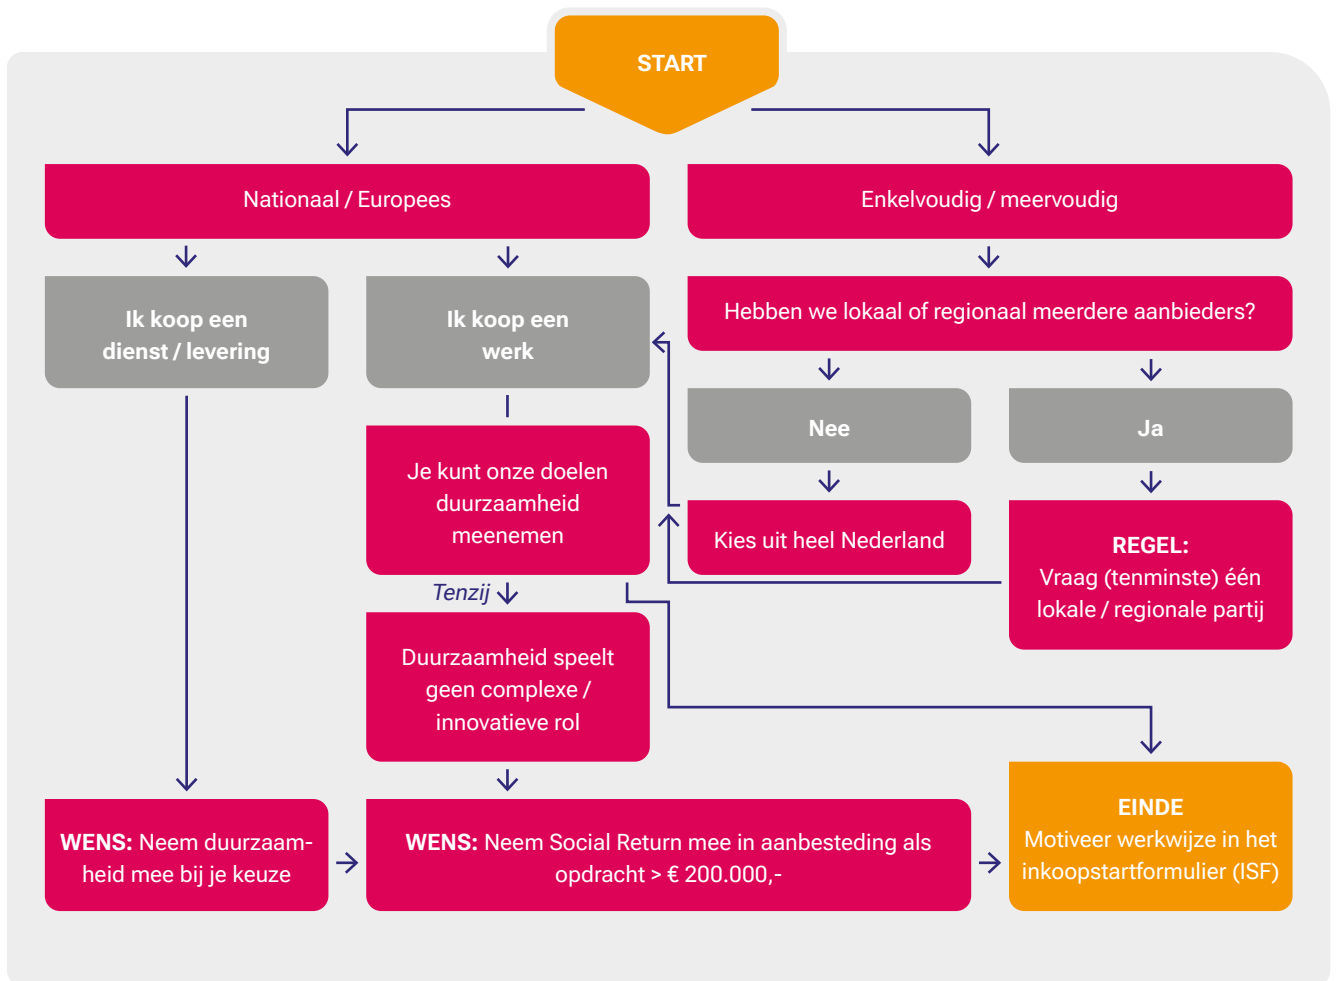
START

Nationaal / Europees

Enkelvoudig / meervoudig

Ik koop een dienst / levering

Ik koop een werk

Hebben we lokaal of regionaal meerdere aanbieders?

Nee

Ja

Je kunt onze doelen duurzaamheid meenemen

Kies uit heel Nederland

REGEL: Vraag (tenminste) één lokale / regionale partij

Tenzij

Duurzaamheid speelt geen complexe / innovatieve rol

WENS: Neem duurzaamheid mee bij je keuze

WENS: Neem Social Return mee in aanbesteding als opdracht > € 200.000,-

EINDE
Motiveer werkwijze in het inkoopstartformulier (ISF)